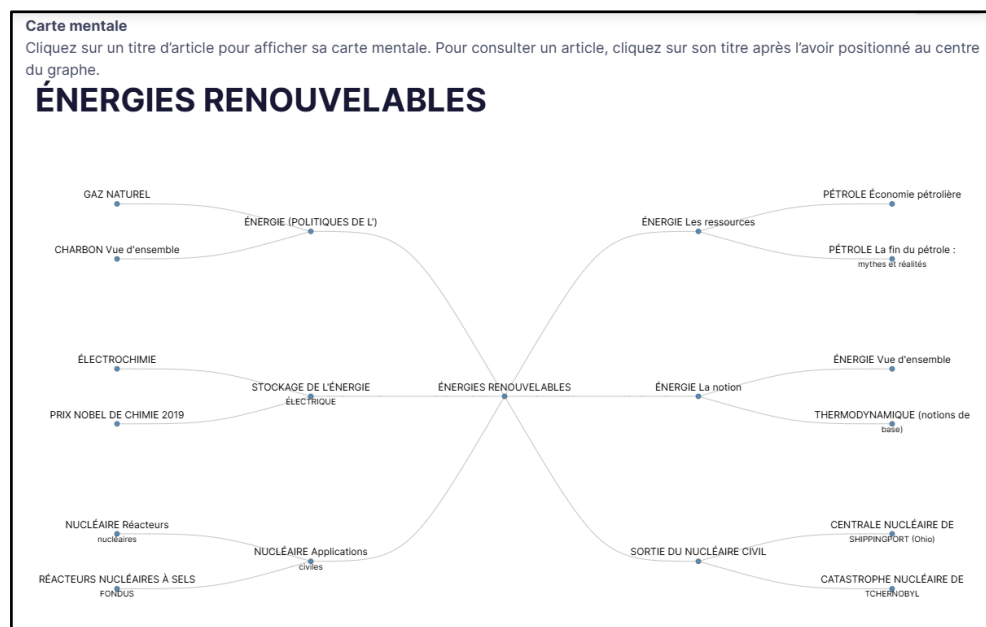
Carte mentale
Cliquez sur un titre d'article pour afficher sa carte mentale. Pour consulter un article, cliquez sur son titre après l'avoir positionné au centre du graphe.

ÉNERGIES RENOUVELABLES

GAZ NATUREL
ÉNERGIE (POLITIQUES DE L')
CHARBON Vue d'ensemble

ÉNERGIE Les ressources
PÉTROLE Économie pétrolière
PÉTROLE La fin du pétrole : mythes et réalités

ÉLECTROCHIMIE
STOCKAGE DE L'ÉNERGIE ÉLECTRIQUE
PRIX NOBEL DE CHIMIE 2019

ÉNERGIES RENOUVELABLES

ÉNERGIE La notion
ÉNERGIE Vue d'ensemble
THERMODYNAMIQUE (notions de base)

NUCLÉAIRE Réacteurs nucléaires
NUCLÉAIRE Applications civiles
RÉACTEURS NUCLÉAIRES À SELS FONDUS

SORTIE DU NUCLÉAIRE CIVIL
CENTRALE NUCLÉAIRE DE SHIPPINGPORT (Ohio)
CATASTROPHE NUCLÉAIRE DE TCHERNOBYL